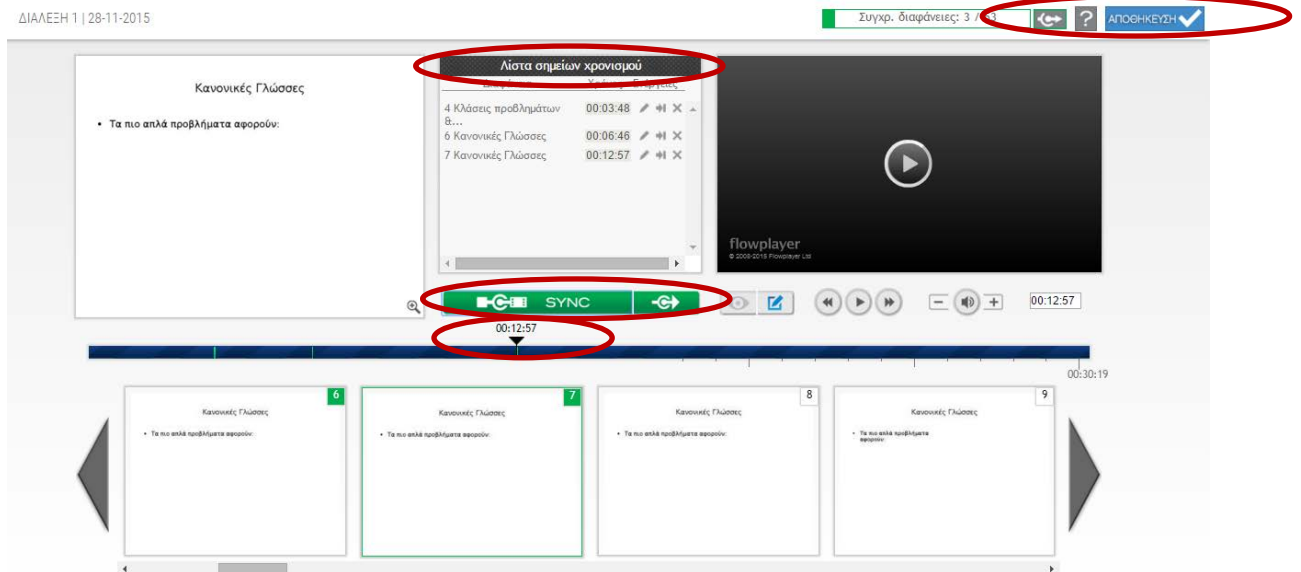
ΔΙΑΛΕΞΗ 1 | 28-11-2015

Συγχρ. διαφάνειες: 3 / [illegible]3

?

ΑΠΟΘΗΚΕΥΣΗ

Κανονικές Γλώσσες

• Τα πιο απλά προβλήματα αφορούν:

Λίστα σημείων χρονισμού

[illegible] Χρόνος Ενέργειες

4 Κλάσεις προβλημάτων &... 00:03:48

6 Κανονικές Γλώσσες 00:06:46

7 Κανονικές Γλώσσες 00:12:57

flowplayer

© 2009-2015 Flowplayer Ltd

SYNC

00:12:57

00:12:57

00:30:19

6

Κανονικές Γλώσσες

• Τα πιο απλά προβλήματα αφορούν:

7

Κανονικές Γλώσσες

• Τα πιο απλά προβλήματα αφορούν:

8

Κανονικές Γλώσσες

• Τα πιο απλά προβλήματα αφορούν:

9

Κανονικές Γλώσσες

• Τα πιο απλά προβλήματα αφορούν: